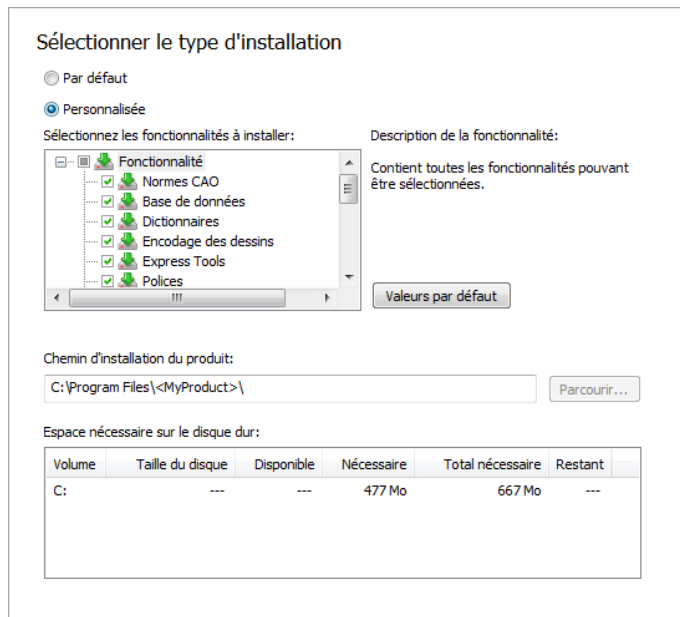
Sélectionner le type d'installation

Par défaut

Personnalisée

Sélectionnez les fonctionnalités à installer:

Fonctionnalité
Normes CAO
Base de données
Dictionnaires
Encodage des dessins
Express Tools
Polices

Description de la fonctionnalité:

Contient toutes les fonctionnalités pouvant être sélectionnées.

Valeurs par défaut

Chemin d'installation du produit:

C:\Program Files\<MyProduct>\

Parcourir...

Espace nécessaire sur le disque dur:

| Volume | Taille du disque | Disponible | Nécessaire | Total nécessaire | Restant |
|---|---|---|---|---|---|
| C: | --- | --- | 477 Mo | 667 Mo | --- |